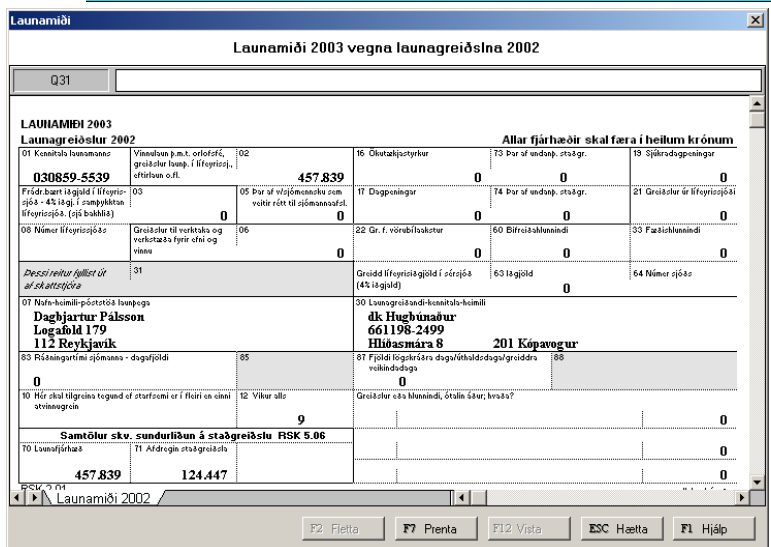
Launamiði

Launamiði 2003 vegna launagreiðslna 2002

Q31

LAUNAMIÐI 2003
Launagreiðslur 2002

Allar fjárhæðir skal færa í heilum krónum

| 01 Kennitala launamanns 030859-5539 | Vinnulaun þ.m.t. orlofsfé, greiðslur launþ. í lífeyrissj., eftirlaun o.fl. | 02 457.839 | 16 Ökutækjastyrkur 0 | 73 Þar af undanþ. staðgr. 0 | 13 Sjúkradagpeningar 0 |
|---|---|---|---|---|---|
| Frádr.bært iðgjald í lífeyrissjóð - 4% iðgj. í samþykktan lífeyrissjóð. (sjá bakhlið) | 03 0 | 05 Þar af sjómennsku sem veitir rétt til sjómannaafsl. 0 | 17 Dagpeningar 0 | 74 Þar af undanþ. staðgr. 0 | 21 Greiðslur úr lífeyrissjóði 0 |
| 08 Númer lífeyrissjóðs | Greiðslur til verktaka og verkstæða fyrir efni og vinnu | 06 0 | 22 Gr. f. vörubílaakstur 0 | 60 Bifreiðahlunnindi 0 | 33 Fæðishlunnindi 0 |
| Þessi reitur fyllist út af skattstjóra | 31 | | Greidd lífeyrisiðgjöld í séreignarsjóð (4% iðgjald) | 63 Iðgjöld 0 | 64 Númer sjóðs |

07 Nafn-heimili-póststöð launþega
Dagbjartur Pálsson
Logafold 179
112 Reykjavík

30 Launagreiðandi-kennitala-heimili
dk Hugbúnaður
661198-2499
Hlíðasmára 8 201 Kópavogur

83 Ráðningartími sjómanna - dagafjöldi 0
85
87 Fjöldi lögskráðra daga/úthaldsdaga/greiddra veikindadaga 0
88

10 Hér skal tilgreina tegund af starfsemi ef í fleiri en einni atvinnugrein
12 Vikur alls 9
Greiðslur eða hlunnindi, ótalin áður; hvaða? 0

Samtölur skv. sundurliðun á staðgreiðslu RSK 5.06
70 Launafjárhæð 457.839
71 Afdregin staðgreiðsla 124.447
0
0

RSK 2.01

Launamiði 2002

F2 Fletta | F7 Prenta | F12 Vista | ESC Hætta | F1 Hjálp